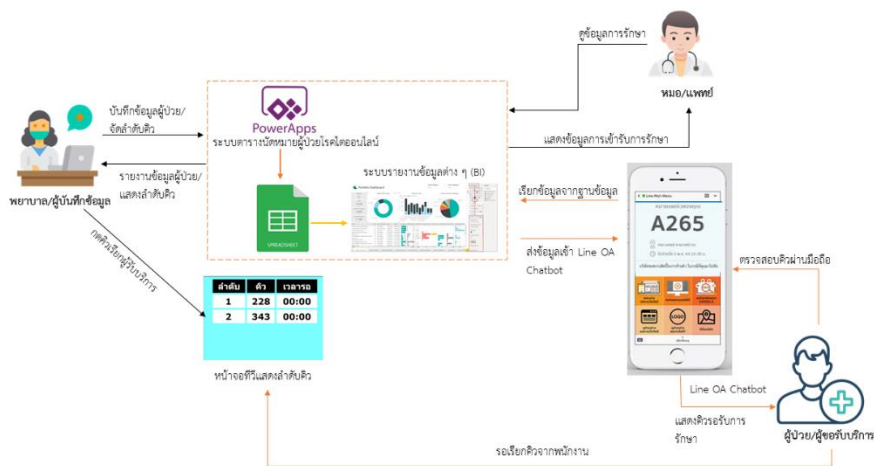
ดูข้อมูลการรักษา

หมอ/แพทย์

บันทึกข้อมูลผู้ป่วย/จัดลำดับคิว

PowerApps

ระบบตารางนัดหมายผู้ป่วยโรคไตออนไลน์

แสดงข้อมูลการเข้ารับการรักษา

รายงานข้อมูลผู้ป่วย/แสดงลำดับคิว

ระบบรายงานข้อมูลต่าง ๆ (BI)

SPREADSHEET

พยาบาล/ผู้บันทึกข้อมูล

เรียกข้อมูลจากฐานข้อมูล

A265

ส่งข้อมูลเข้า Line OA Chatbot

ตรวจสอบคิวผ่านมือถือ

กดคิวเรียกผู้รับบริการ

| ลำดับ | คิว | เวลารอ |
|---|---|---|
| 1 | 228 | 00:00 |
| 2 | 343 | 00:00 |

หน้าจอทีวีแสดงลำดับคิว

Line OA Chatbot

แสดงคิวรอรับการรักษา

ผู้ป่วย/ผู้ขอรับบริการ

รอเรียกคิวจากพนักงาน